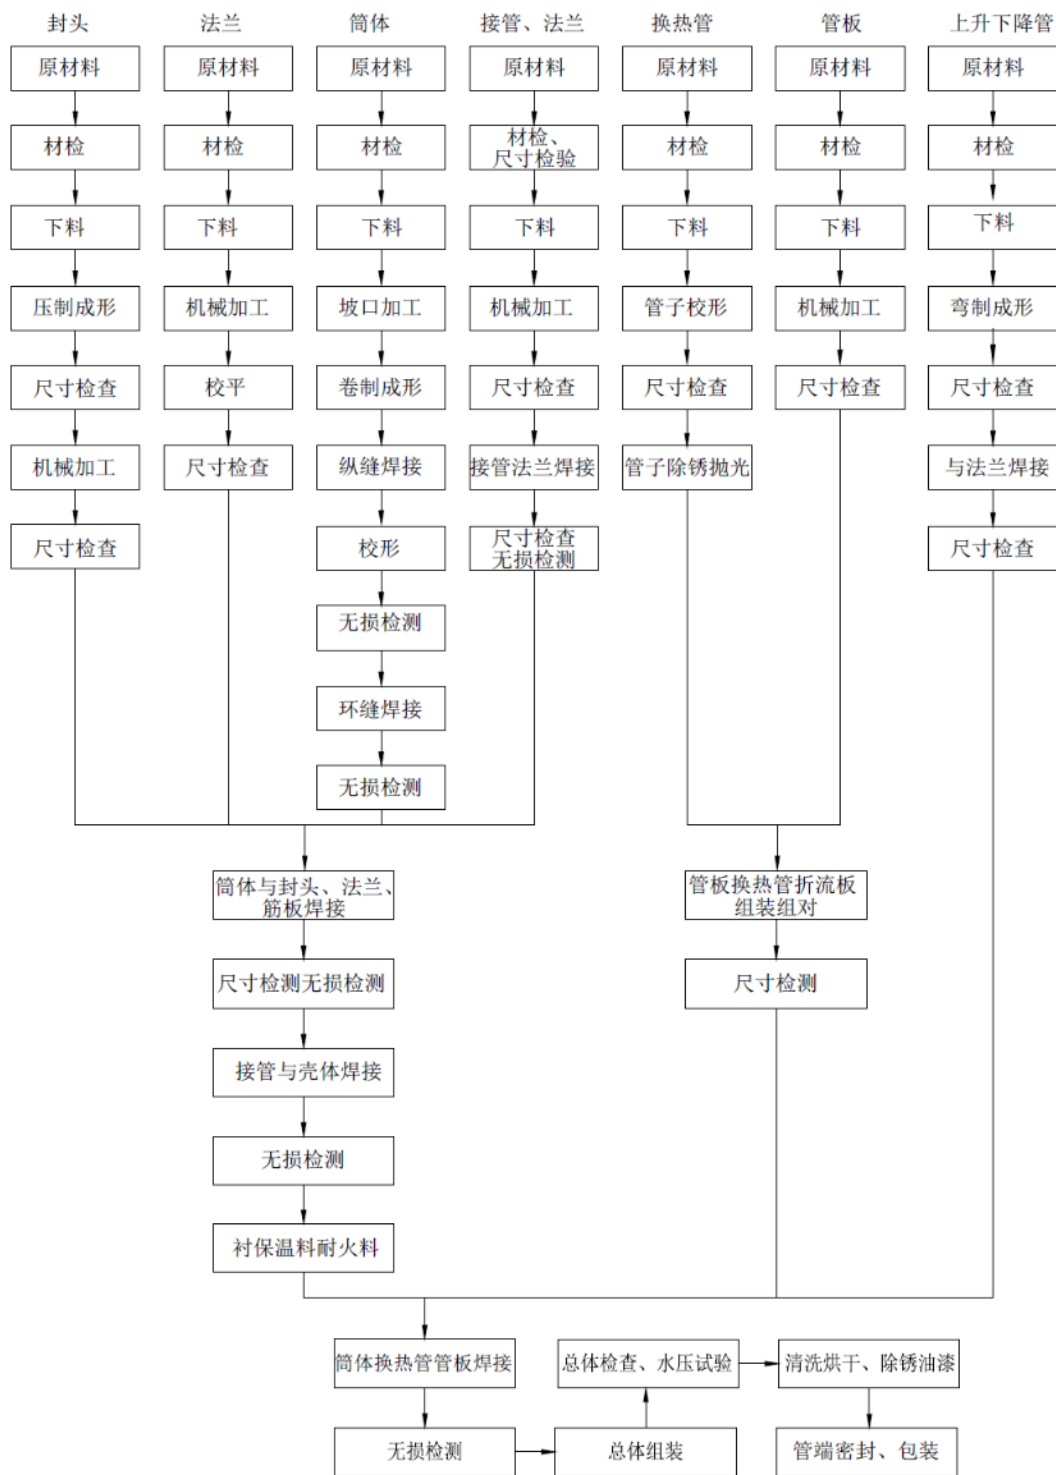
封头
原材料
材检
下料
压制成形
尺寸检查
机械加工
尺寸检查

法兰
原材料
材检
下料
机械加工
校平
尺寸检查

筒体
原材料
材检
下料
坡口加工
卷制成形
纵缝焊接
校形
无损检测
环缝焊接
无损检测

接管、法兰
原材料
材检、尺寸检验
下料
机械加工
尺寸检查
接管法兰焊接
尺寸检查无损检测

换热管
原材料
材检
下料
管子校形
尺寸检查
管子除锈抛光

管板
原材料
材检
下料
机械加工
尺寸检查

上升下降管
原材料
材检
下料
弯制成形
尺寸检查
与法兰焊接
尺寸检查

筒体与封头、法兰、筋板焊接
尺寸检测无损检测
接管与壳体焊接
无损检测
衬保温料耐火料

管板换热管折流板组装组对
尺寸检测

筒体换热管管板焊接
无损检测
总体组装
总体检查、水压试验
清洗烘干、除锈油漆
管端密封、包装